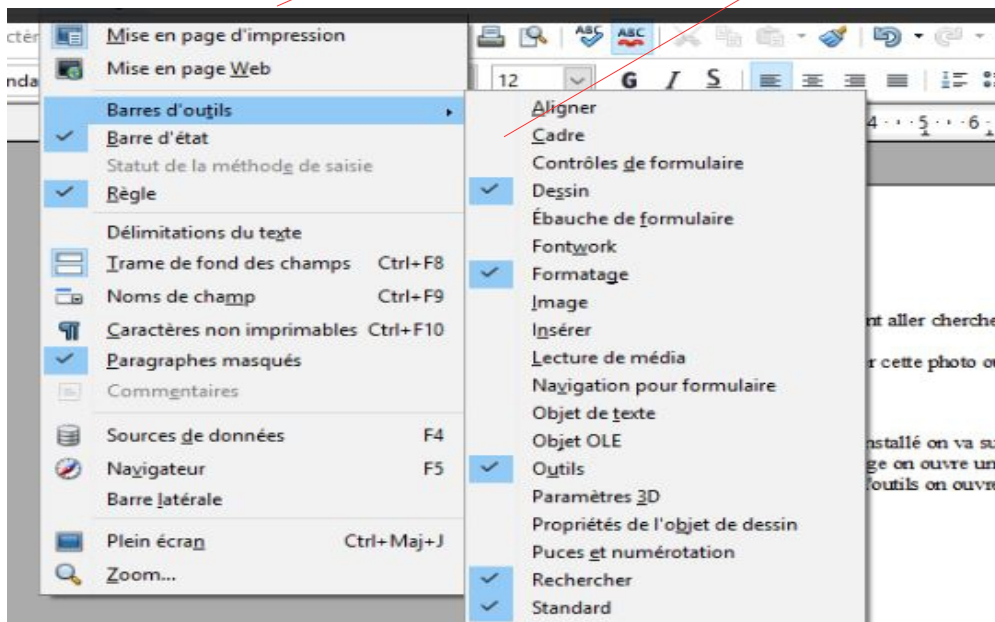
ctèr
nda
Mise en page d'impression
Mise en page Web
Barres d'outils
Barre d'état
Statut de la méthode de saisie
Règle
Délimitations du texte
Trame de fond des champs Ctrl+F8
Noms de champ Ctrl+F9
Caractères non imprimables Ctrl+F10
Paragraphes masqués
Commentaires
Sources de données F4
Navigateur F5
Barre latérale
Plein écran Ctrl+Maj+J
Zoom...

12
G I S

Aligner
Cadre
Contrôles de formulaire
Dessin
Ébauche de formulaire
Fontwork
Formatage
Image
Insérer
Lecture de média
Navigation pour formulaire
Objet de texte
Objet OLE
Outils
Paramètres 3D
Propriétés de l'objet de dessin
Puces et numérotation
Rechercher
Standard

4 · · · 5 · · · 6 ·
nt aller cherche
r cette photo o
nstallé on va su
ge on ouvre un
'outils on ouvre